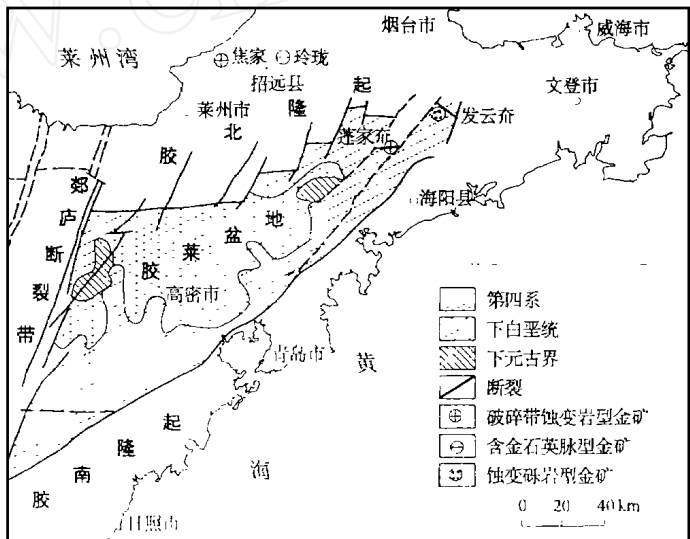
烟台市
威海市
莱州湾
焦家
玲珑
招远县
起
文登市
莱州市
隆
发云夼
北
蓬家夼
胶
郯
海阳县
庐
地
断
盆
莱
胶
裂
高密市
第四系
下白垩统
带
下元古界
青岛市
黄
断裂
破碎带蚀变岩型金矿
起
含金石英脉型金矿
隆
海
南
蚀变砾岩型金矿
胶
日照市
0 20 40 km